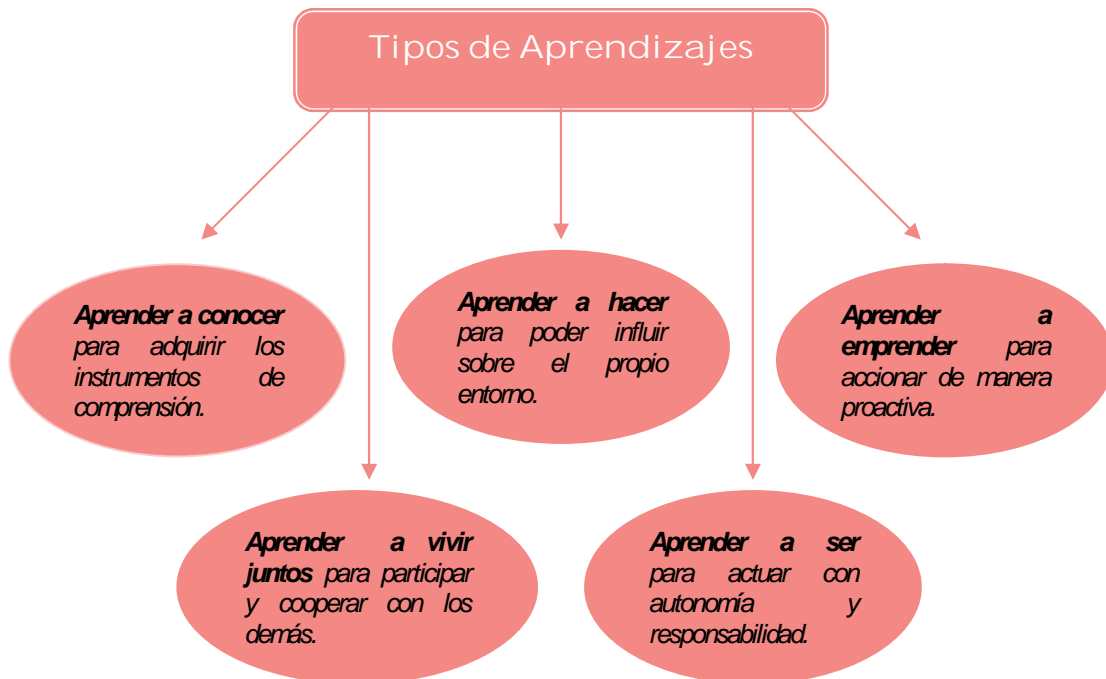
Tipos de Aprendizajes

Aprender a conocer para adquirir los instrumentos de comprensión.

Aprender a hacer para poder influir sobre el propio entorno.

Aprender a emprender para accionar de manera proactiva.

Aprender a vivir juntos para participar y cooperar con los demás.

Aprender a ser para actuar con autonomía y responsabilidad.